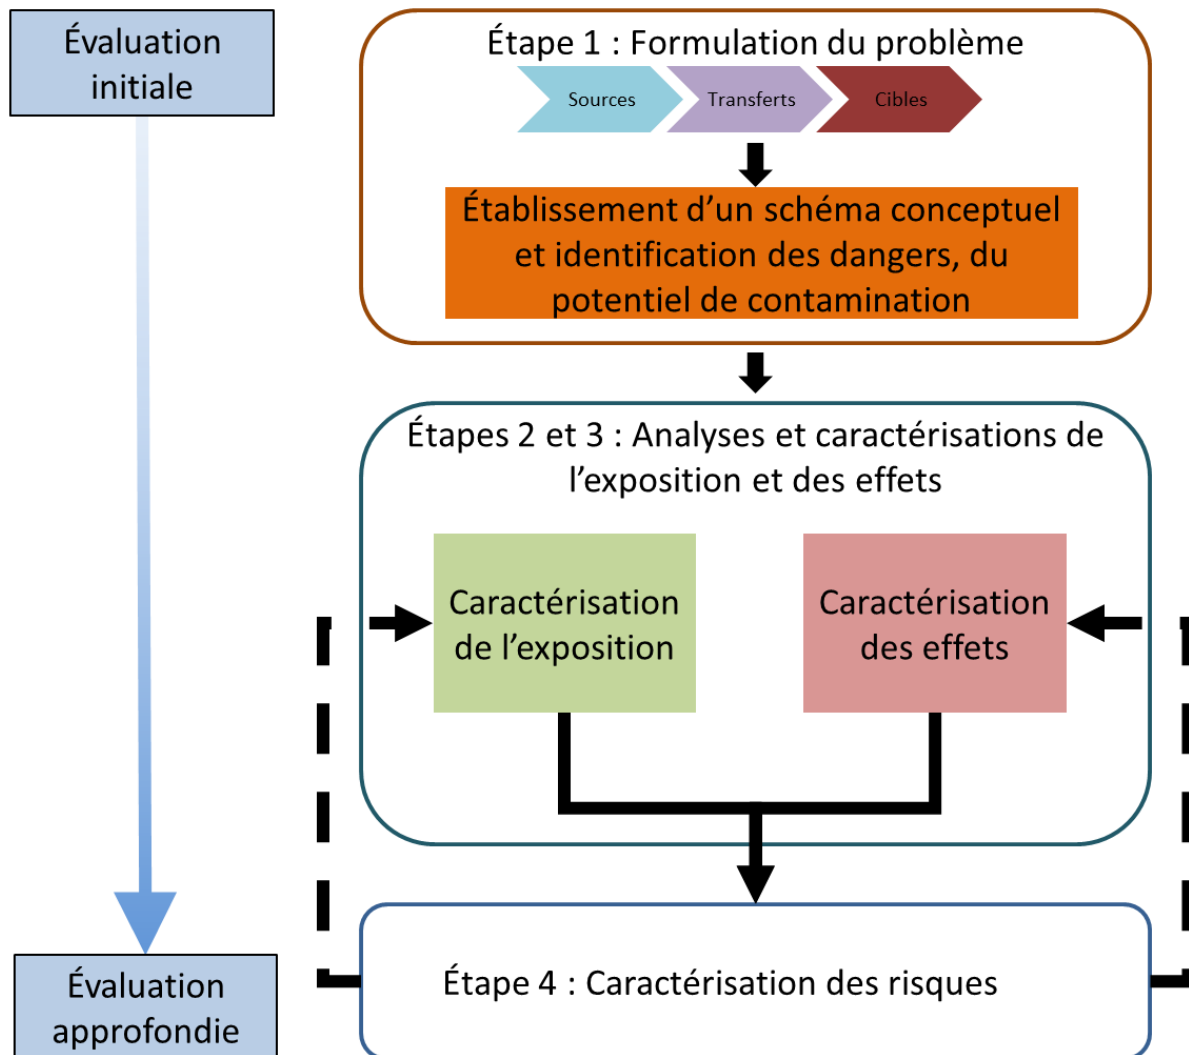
Évaluation initiale

Étape 1 : Formulation du problème

Sources

Transferts

Cibles

Établissement d’un schéma conceptuel et identification des dangers, du potentiel de contamination

Étapes 2 et 3 : Analyses et caractérisations de l’exposition et des effets

Caractérisation de l’exposition

Caractérisation des effets

Étape 4 : Caractérisation des risques

Évaluation approfondie